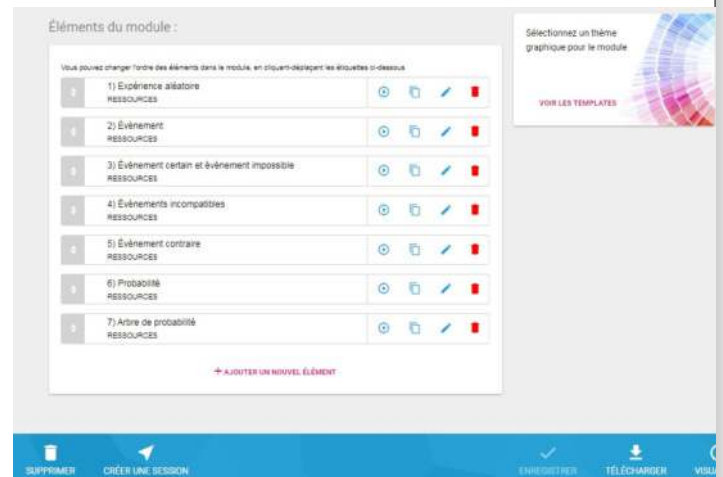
Éléments du module :

Vous pouvez changer l'ordre des éléments dans le module, en cliquant-déplaçant les étiquettes ci-dessous

1) Expérience aléatoire
RESSOURCES

2) Évènement
RESSOURCES

3) Évènement certain et évènement impossible
RESSOURCES

4) Évènements incompatibles
RESSOURCES

5) Évènement contraire
RESSOURCES

6) Probabilité
RESSOURCES

7) Arbre de probabilité
RESSOURCES

+ AJOUTER UN NOUVEL ÉLÉMENT

Sélectionnez un thème graphique pour le module

VOIR LES TEMPLATES

SUPPRIMER
CRÉER UNE SESSION
ENREGISTRER
TÉLÉCHARGER
VISU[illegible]